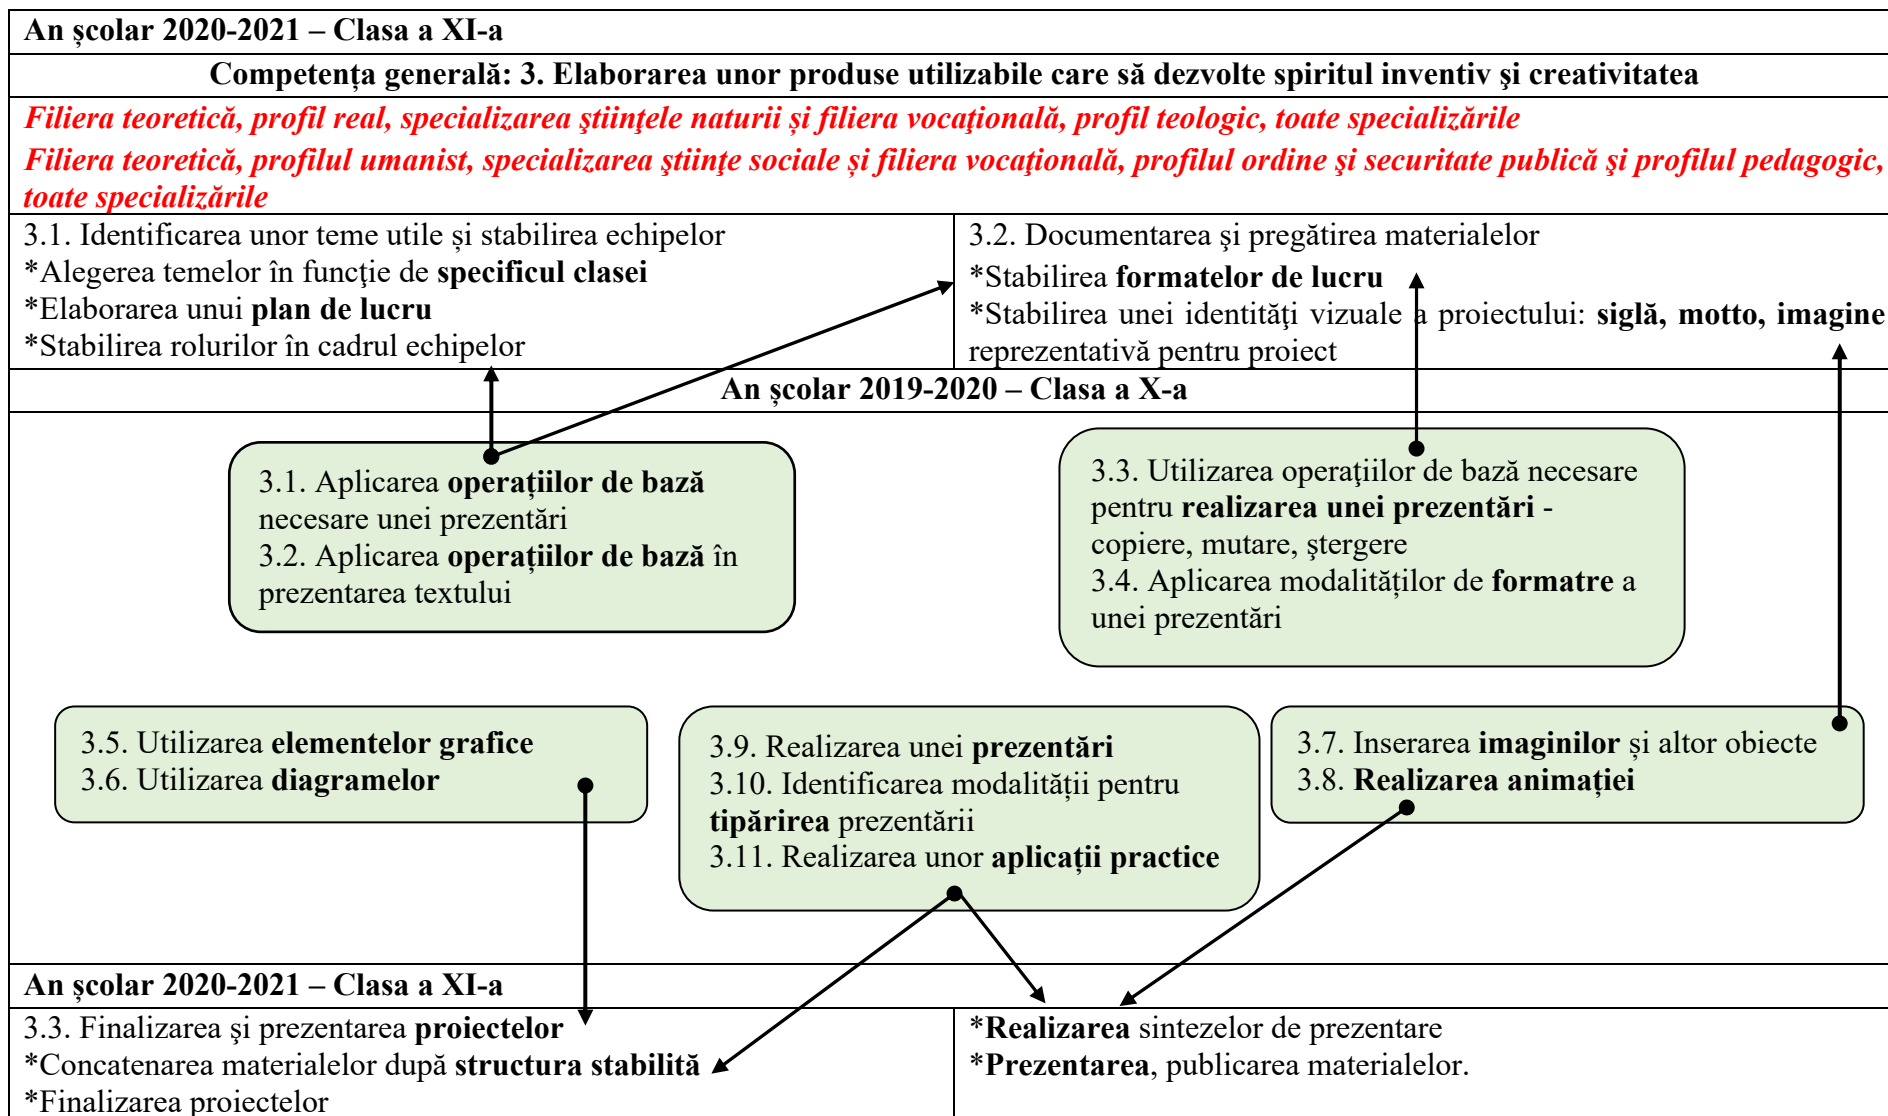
An şcolar 2020-2021 – Clasa a XI-a

Competenţa generală: 3. Elaborarea unor produse utilizabile care să dezvolte spiritul inventiv şi creativitatea

Filiera teoretică, profil real, specializarea ştiinţele naturii şi filiera vocaţională, profil teologic, toate specializările

Filiera teoretică, profilul umanist, specializarea ştiinţe sociale şi filiera vocaţională, profilul ordine şi securitate publică şi profilul pedagogic, toate specializările

| 3.1. Identificarea unor teme utile și stabilirea echipelor<br>*Alegerea temelor în funcție de **specificul clasei**<br>*Elaborarea unui **plan de lucru**<br>*Stabilirea rolurilor în cadrul echipelor | 3.2. Documentarea şi pregătirea materialelor<br>*Stabilirea **formatelor de lucru**<br>*Stabilirea unei identităţi vizuale a proiectului: **siglă, motto, imagine** reprezentativă pentru proiect |
|---|---|

An şcolar 2019-2020 – Clasa a X-a

3.1. Aplicarea **operațiilor de bază** necesare unei prezentări
3.2. Aplicarea **operațiilor de bază** în prezentarea textului

3.3. Utilizarea operaţiilor de bază necesare pentru **realizarea unei prezentări** - copiere, mutare, ştergere
3.4. Aplicarea modalităților de **formatre** a unei prezentări

3.5. Utilizarea **elementelor grafice**
3.6. Utilizarea **diagramelor**

3.9. Realizarea unei **prezentări**
3.10. Identificarea modalității pentru **tipărirea** prezentării
3.11. Realizarea unor **aplicații practice**

3.7. Inserarea **imaginilor** și altor obiecte
3.8. **Realizarea animației**

An şcolar 2020-2021 – Clasa a XI-a

| 3.3. Finalizarea şi prezentarea **proiectelor**<br>*Concatenarea materialelor după **structura stabilită**<br>*Finalizarea proiectelor | ***Realizarea** sintezelor de prezentare<br>***Prezentarea**, publicarea materialelor. |
|---|---|